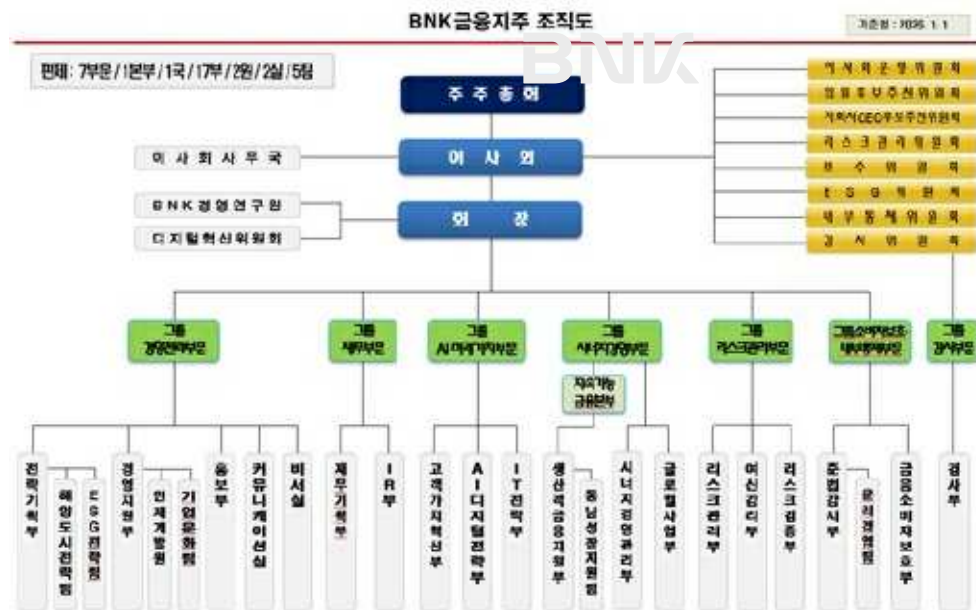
BNK금융지주 조직도

기준일 : 2025. 1. 1

편제: 7부문/1본부/1국/17부/2원/2실/5팀

BNK

주주총회

이사회

회장

이사회사무국

BNK경영연구원

디지털혁신위원회

이사회운영위원회
임원후보추천위원회
자회사CEO후보추천위원회
리스크관리위원회
보수위원회
ESG위원회
내부통제위원회
감사위원회

그룹 경영전략부문

그룹 재무부문

그룹 AI디지털부문

그룹 시너지영업부문

지속가능 금융본부

그룹 리스크관리부문

그룹 소비자보호 내부통제부문

그룹 감사부문

전략기획부

해양도시전략팀

ESG전략팀

경영지원부

인재개발원

기업문화팀

홍보부

커뮤니케이션실

비서실

재무기획부

IR부

고객가치혁신부

AI디지털전략부

IT전략부

생산적금융지원부

동남권성장지원팀

시너지영업관리부

글로벌사업부

리스크관리부

여신감리부

리스크검증부

준법감시부

윤리경영팀

금융소비자보호부

검사부